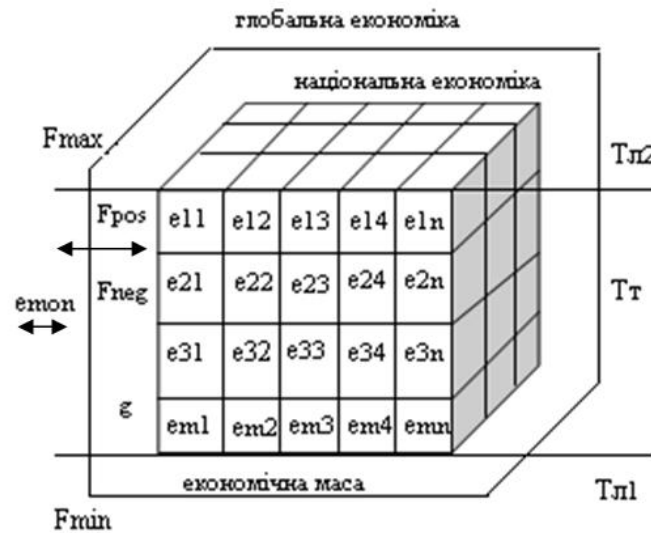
глобальна економіка

національна економіка

Fmax

Тл2

Fpos

Fneg

emon

g

| e11 | e12 | e13 | e14 | e1n |
|---|---|---|---|---|
| e21 | e22 | e23 | e24 | e2n |
| e31 | e32 | e33 | e34 | e3n |
| em1 | em2 | em3 | em4 | emn |

Тт

економічна маса

Тл1

Fmin